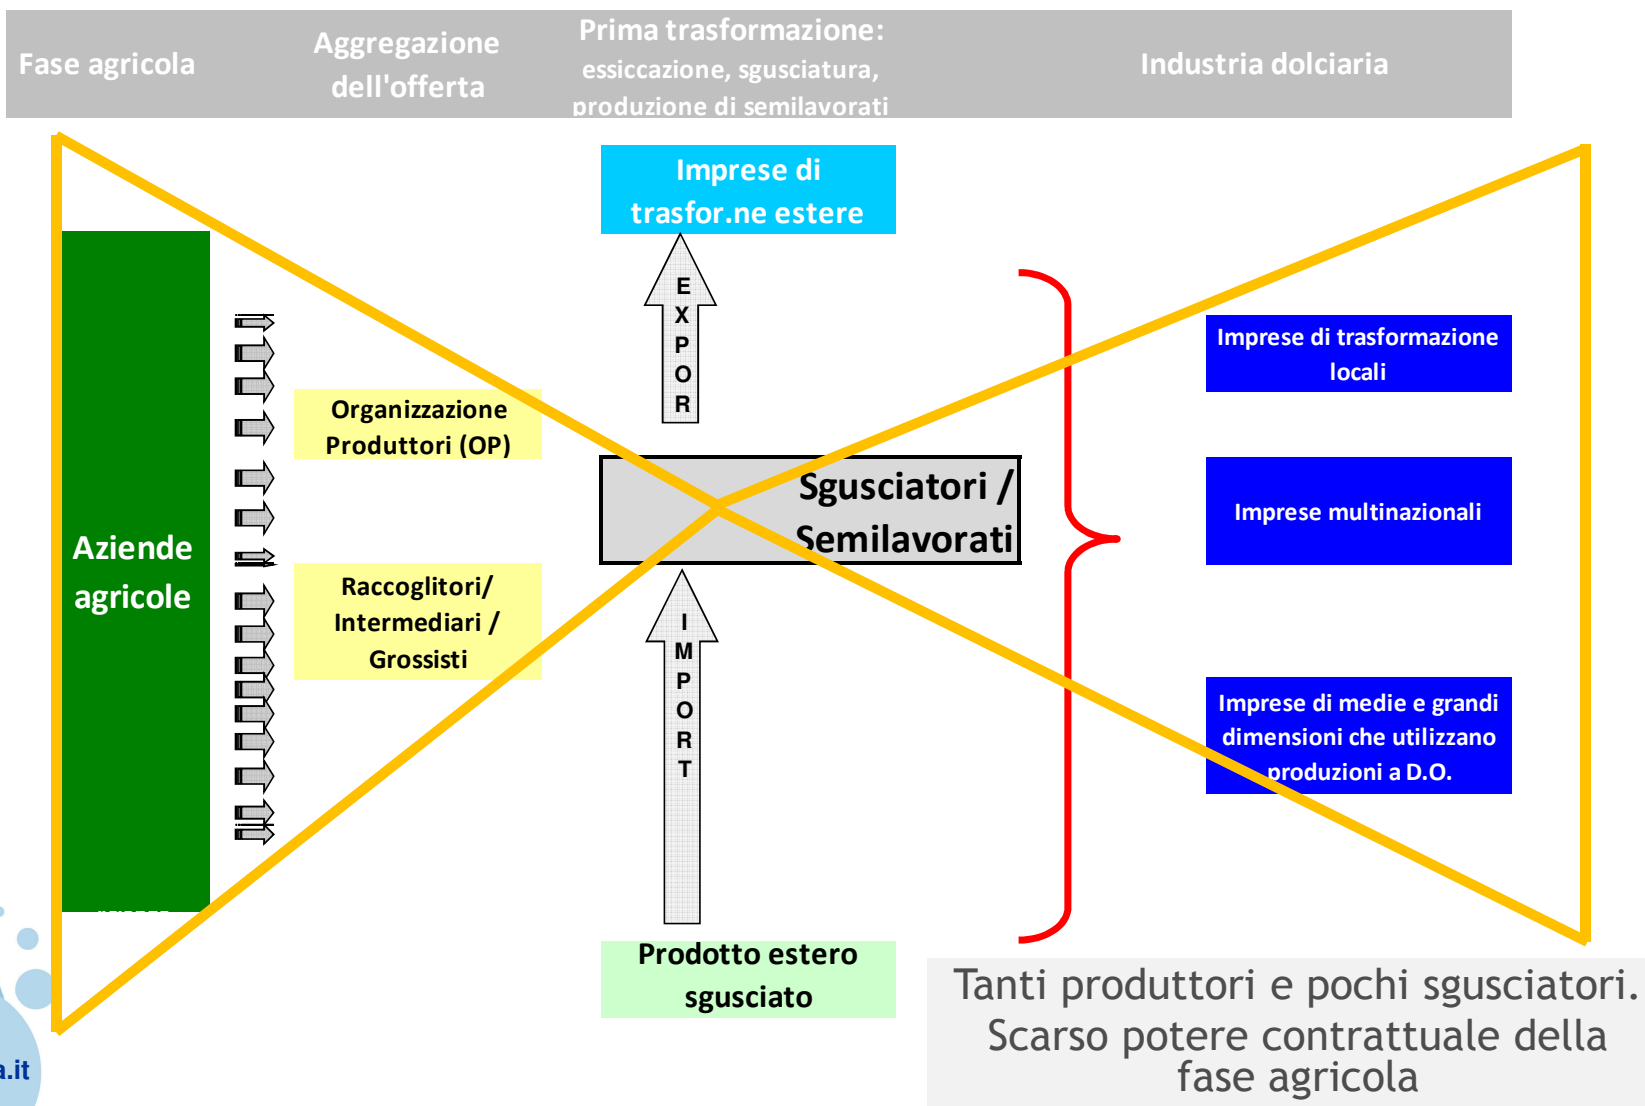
Fase agricola

Aggregazione dell'offerta

Prima trasformazione: essiccazione, sgusciatura, produzione di semilavorati

Industria dolciaria

Imprese di trasfor.ne estere

EXPOR

Aziende agricole

Organizzazione Produttori (OP)

Raccoglitori/ Intermediari / Grossisti

Sgusciatori / Semilavorati

IMPORT

Prodotto estero sgusciato

Imprese di trasformazione locali

Imprese multinazionali

Imprese di medie e grandi dimensioni che utilizzano produzioni a D.O.

Tanti produttori e pochi sgusciatori. Scarso potere contrattuale della fase agricola

a.it